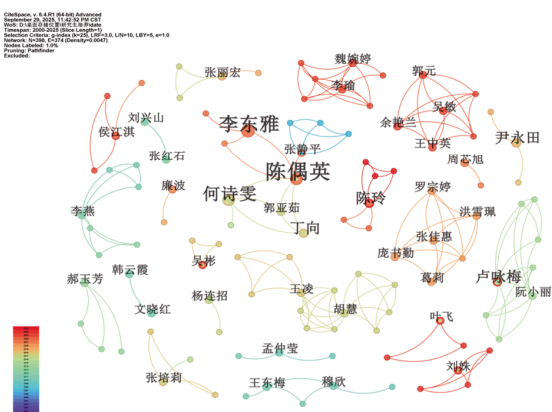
CiteSpace, v. 6.4.R1 (64-bit) Advanced
September 29, 2025, 11:42:52 PM CST
WoS: D:\基因卡地位影响研究生学术\data
Timespan: 2000-2025 (Slice Length=1)
Selection Criteria: g-index (k=25), LRF=3.0, L/N=10, LBY=5, e=1.0
Network: N=398, E=370 (Density=0.0047)
Nodes Labeled: 1.0%
Pruning: Pathfinder
Excluded:

魏婉婷
张丽宏
李瑜
郭元
吴敏
刘兴山
侯江琪
李东雅
余艳兰
尹永田
王中英
张静平
张红石
周芯旭
陈偶英
唐波
何诗雯
陈玲
罗宗婷
郭亚茹
洪雪珮
丁向
李燕
张佳惠
庞书勤
吴彬
卢咏梅
韩云霞
葛莉
郝玉芳
阮小丽
杨连招
王凌
胡慧
文晓红
叶飞
孟仲莹
刘苏
张培莉
王东梅
穆欣